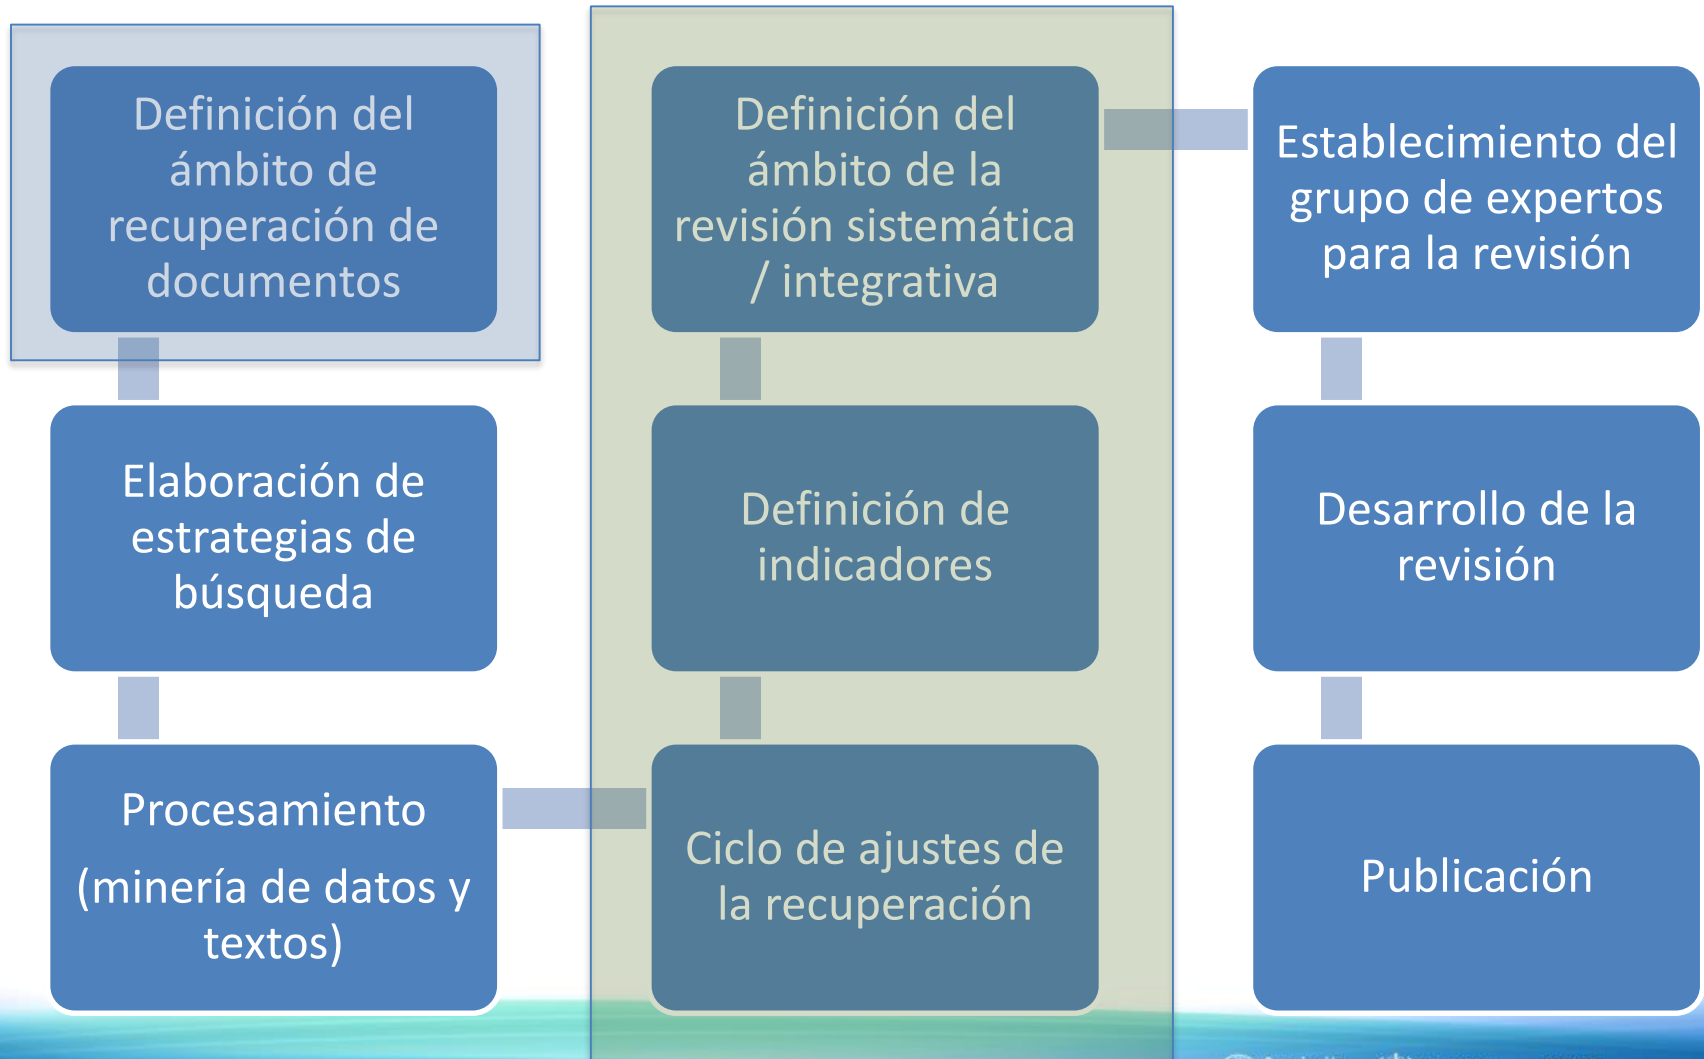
Definición del ámbito de recuperación de documentos

Elaboración de estrategias de búsqueda

Procesamiento

(minería de datos y textos)

Definición del ámbito de la revisión sistemática / integrativa

Definición de indicadores

Ciclo de ajustes de la recuperación

Establecimiento del grupo de expertos para la revisión

Desarrollo de la revisión

Publicación